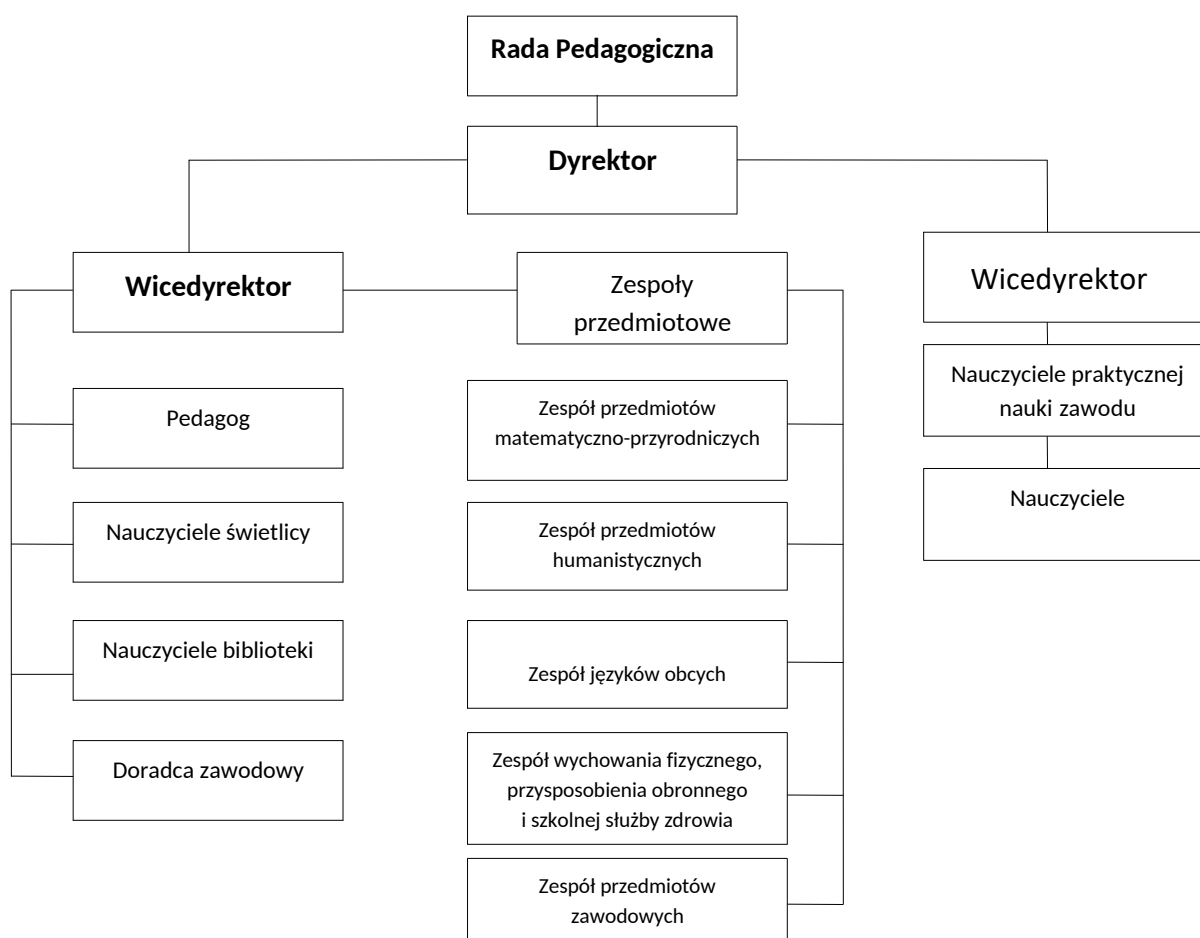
Rada Pedagogiczna

Dyrektor

Wicedyrektor

Zespoły przedmiotowe

Wicedyrektor

Pedagog

Nauczyciele świetlicy

Nauczyciele biblioteki

Doradca zawodowy

Zespół przedmiotów matematyczno-przyrodniczych

Zespół przedmiotów humanistycznych

Zespół języków obcych

Zespół wychowania fizycznego, przysposobienia obronnego i szkolnej służby zdrowia

Zespół przedmiotów zawodowych

Nauczyciele praktycznej nauki zawodu

Nauczyciele